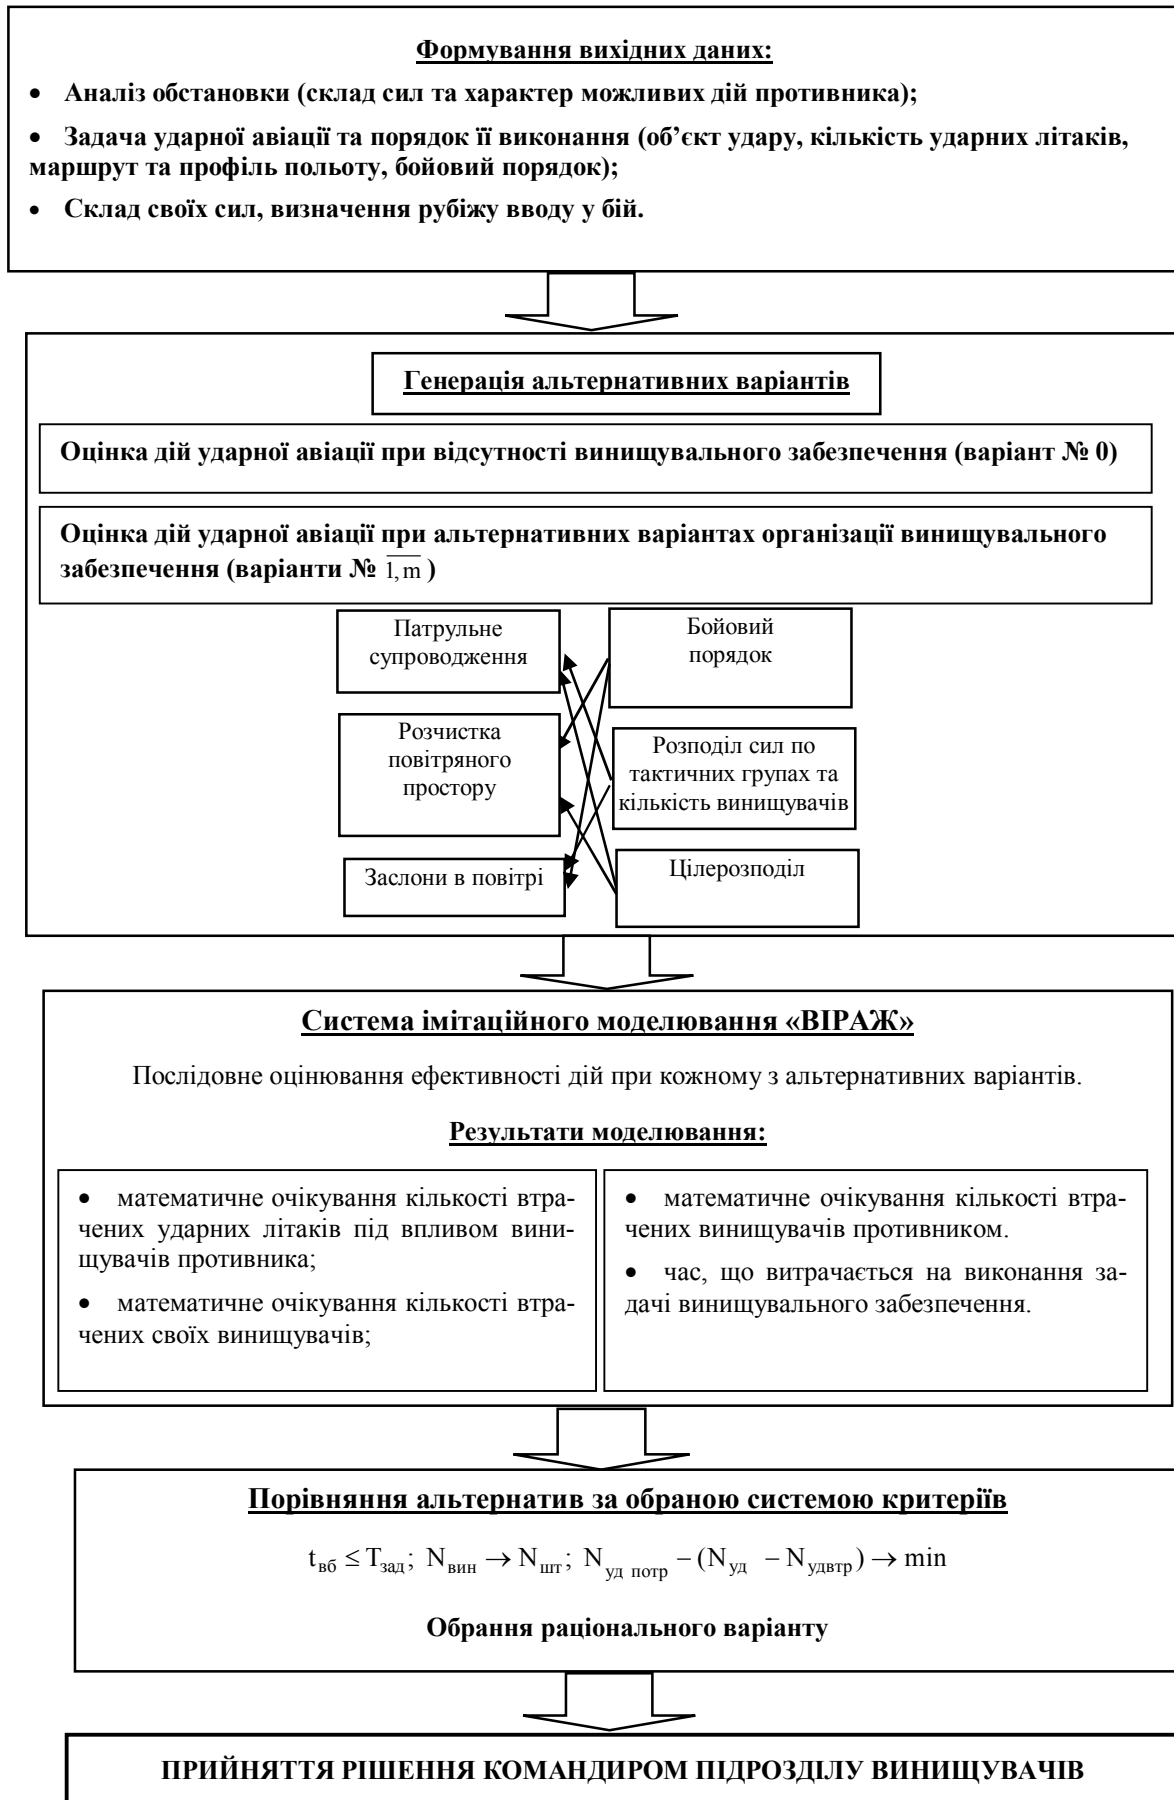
Формування вихідних даних:

- Аналіз обстановки (склад сил та характер можливих дій противника);
- Задача ударної авіації та порядок її виконання (об'єкт удару, кількість ударних літаків, маршрут та профіль польоту, бойовий порядок);
- Склад своїх сил, визначення рубіжу вводу у бій.

Генерація альтернативних варіантів

Оцінка дій ударної авіації при відсутності винищувального забезпечення (варіант № 0)

Оцінка дій ударної авіації при альтернативних варіантах організації винищувального забезпечення (варіанти № $\overline{1,m}$)

Патрульне супроводження

Бойовий порядок

Розчистка повітряного простору

Розподіл сил по тактичних групах та кількість винищувачів

Заслони в повітрі

Цілерозподіл

Система імітаційного моделювання «ВІРАЖ»

Послідовне оцінювання ефективності дій при кожному з альтернативних варіантів.

Результати моделювання:

- математичне очікування кількості втрачених ударних літаків під впливом винищувачів противника;
- математичне очікування кількості втрачених своїх винищувачів;

- математичне очікування кількості втрачених винищувачів противником.
- час, що витрачається на виконання задачі винищувального забезпечення.

Порівняння альтернатив за обраною системою критеріїв

$t_{вб} \leq T_{зад};\ N_{вин} \rightarrow N_{шт};\ N_{уд\ потр} - (N_{уд} - N_{удвтр}) \rightarrow \min$

Обрання раціонального варіанту

ПРИЙНЯТТЯ РІШЕННЯ КОМАНДИРОМ ПІДРОЗДІЛУ ВИНИЩУВАЧІВ